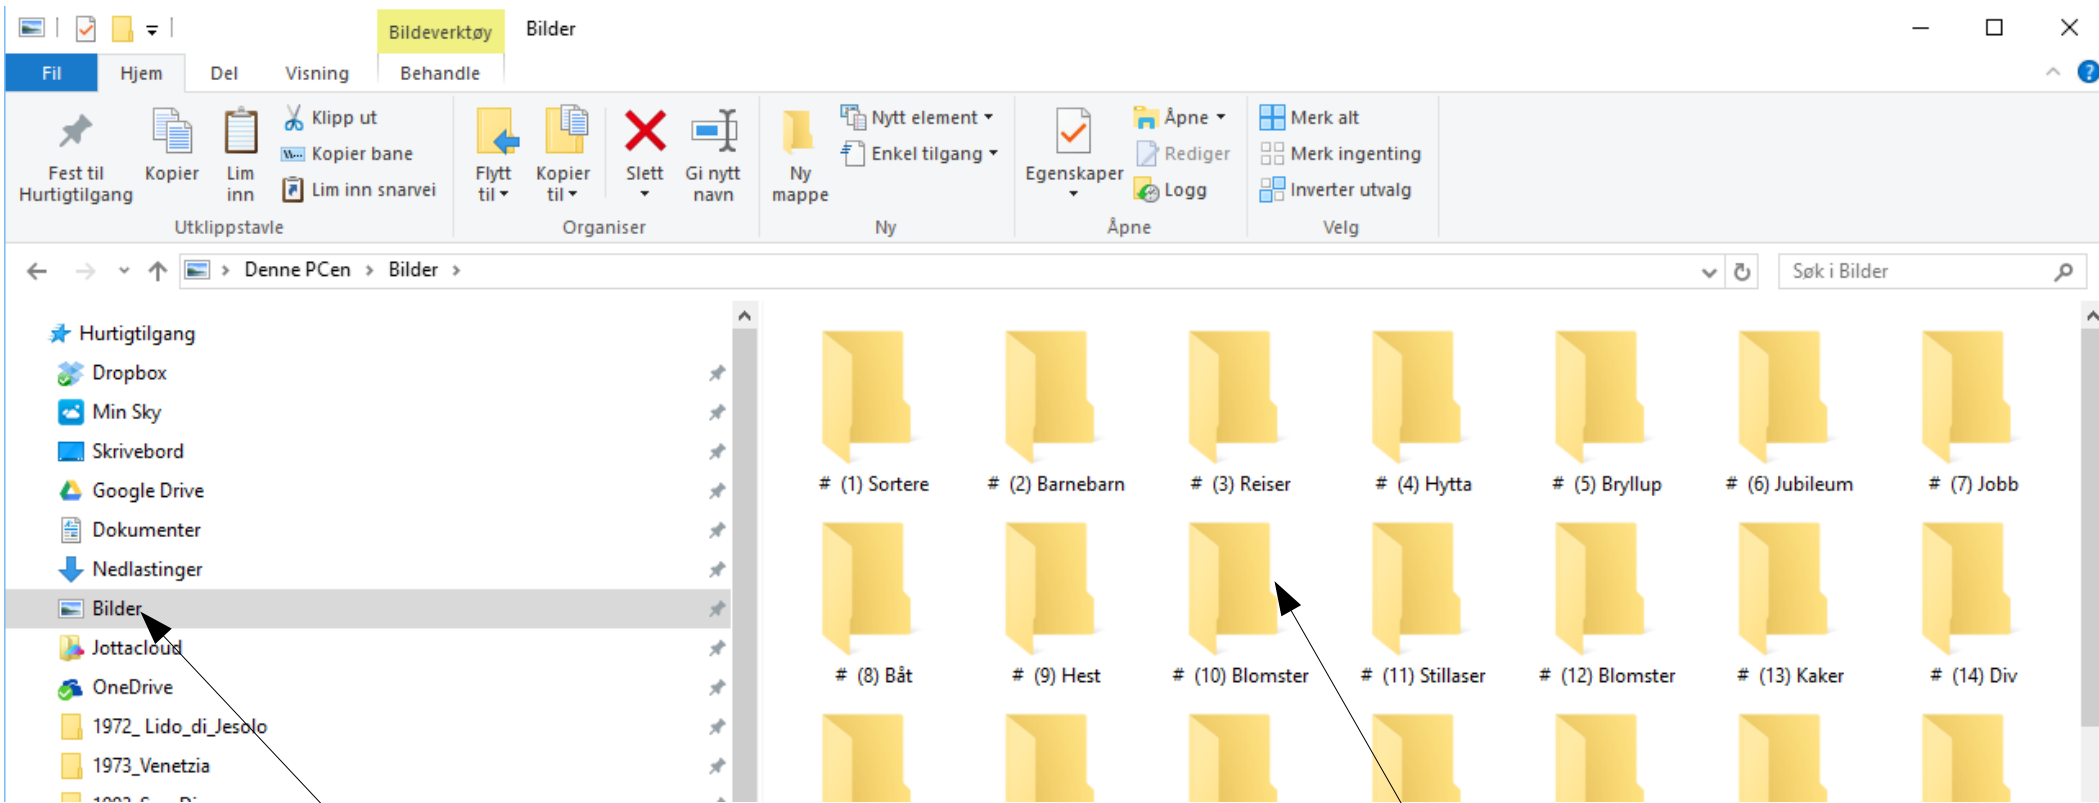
Bildeverktøy Bilder

Fil Hjem Del Visning Behandle

Fest til Hurtigtilgang
Kopier
Lim inn
Klipp ut
Kopier bane
Lim inn snarvei
Utklippstavle

Flytt til
Kopier til
Slett
Gi nytt navn
Organiser

Ny mappe
Nytt element
Enkel tilgang
Ny

Egenskaper
Åpne
Rediger
Logg
Åpne

Merk alt
Merk ingenting
Inverter utvalg
Velg

Denne PCen › Bilder ›

Søk i Bilder

Hurtigtilgang
Dropbox
Min Sky
Skrivebord
Google Drive
Dokumenter
Nedlastinger
Bilder
Jottacloud
OneDrive
1972_ Lido_di_Jesolo
1973_Venetzia
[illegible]

# (1) Sortere
# (2) Barnebarn
# (3) Reiser
# (4) Hytta
# (5) Bryllup
# (6) Jubileum
# (7) Jobb
# (8) Båt
# (9) Hest
# (10) Blomster
# (11) Stillaser
# (12) Blomster
# (13) Kaker
# (14) Div